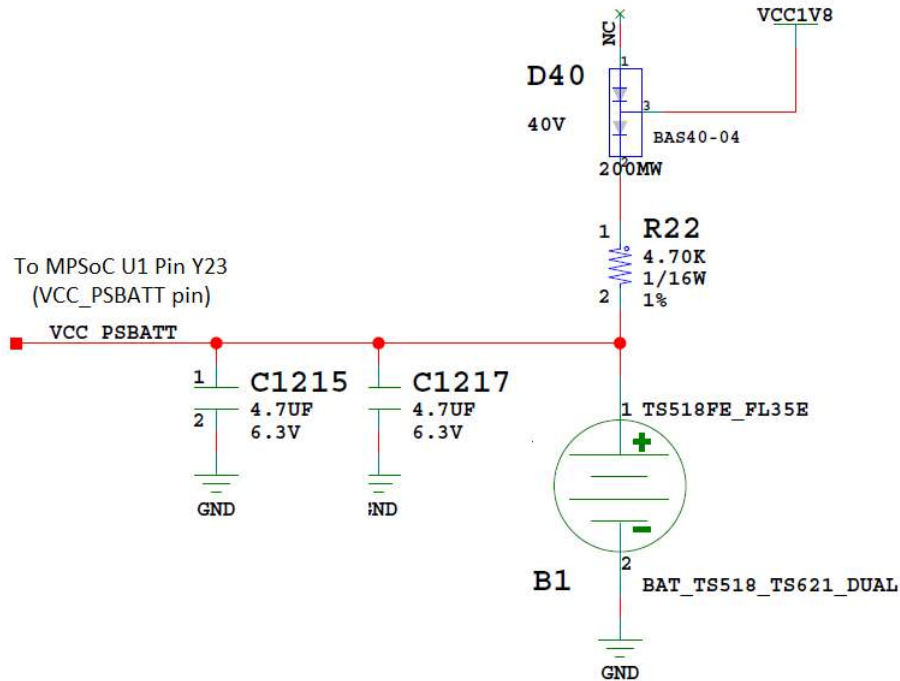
NC

VCC1V8

D40

40V

1

3

2

BAS40-04

200MW

1

R22

4.70K

1/16W

2

1%

To MPSoC U1 Pin Y23
(VCC_PSBATT pin)

VCC_PSBATT

1

C1215

4.7UF

2

6.3V

C1217

4.7UF

6.3V

1 TS518FE_FL35E

+

−

GND

GND

2

B1

BAT_TS518_TS621_DUAL

GND